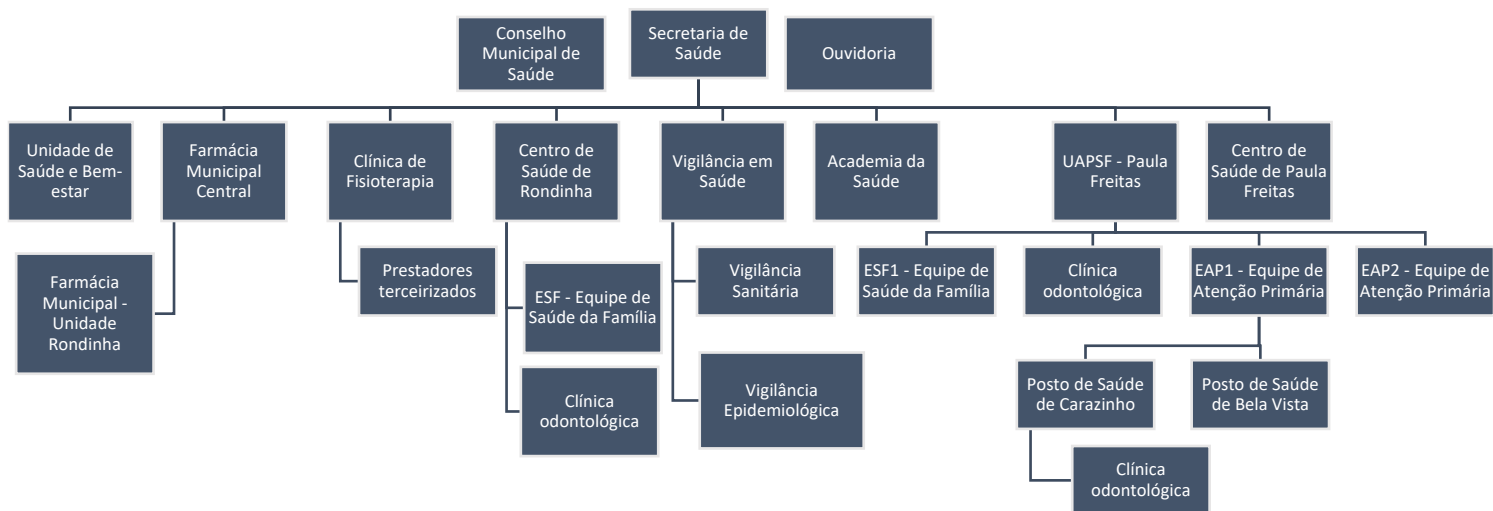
Conselho Municipal de Saúde

Secretaria de Saúde

Ouvidoria

Unidade de Saúde e Bem-estar

Farmácia Municipal Central

Farmácia Municipal - Unidade Rondinha

Clínica de Fisioterapia

Prestadores terceirizados

Centro de Saúde de Rondinha

ESF - Equipe de Saúde da Família

Clínica odontológica

Vigilância em Saúde

Vigilância Sanitária

Vigilância Epidemiológica

Academia da Saúde

UAPSF - Paula Freitas

ESF1 - Equipe de Saúde da Família

Clínica odontológica

EAP1 - Equipe de Atenção Primária

Posto de Saúde de Carazinho

Clínica odontológica

Posto de Saúde de Bela Vista

EAP2 - Equipe de Atenção Primária

Centro de Saúde de Paula Freitas